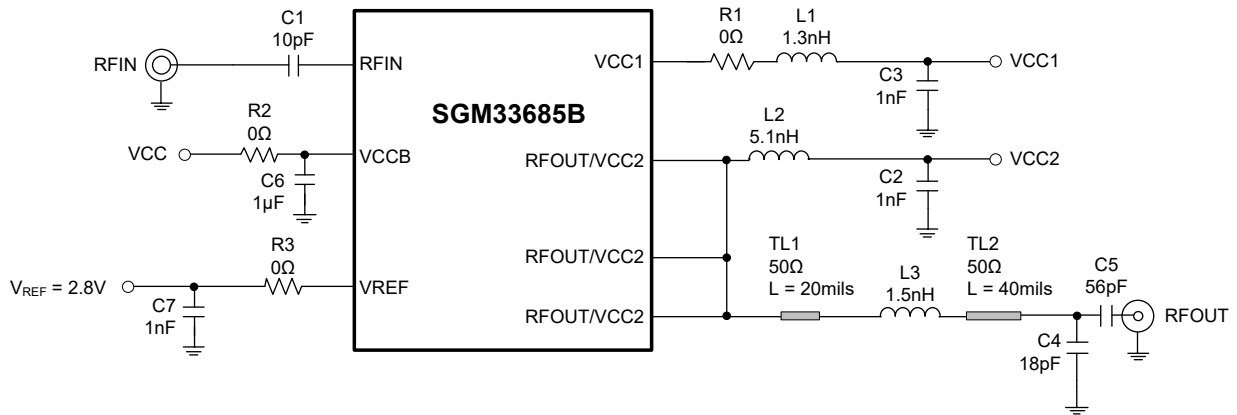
C1
10pF
RFIN
RFIN
R2
0Ω
VCC
VCCB
C6
1μF
R3
0Ω
$V_{REF}$ = 2.8V
VREF
C7
1nF
SGM33685B
VCC1
RFOUT/VCC2
RFOUT/VCC2
RFOUT/VCC2
R1
0Ω
L1
1.3nH
VCC1
C3
1nF
L2
5.1nH
VCC2
C2
1nF
TL1
50Ω
L = 20mils
L3
1.5nH
TL2
50Ω
L = 40mils
C5
56pF
RFOUT
C4
18pF